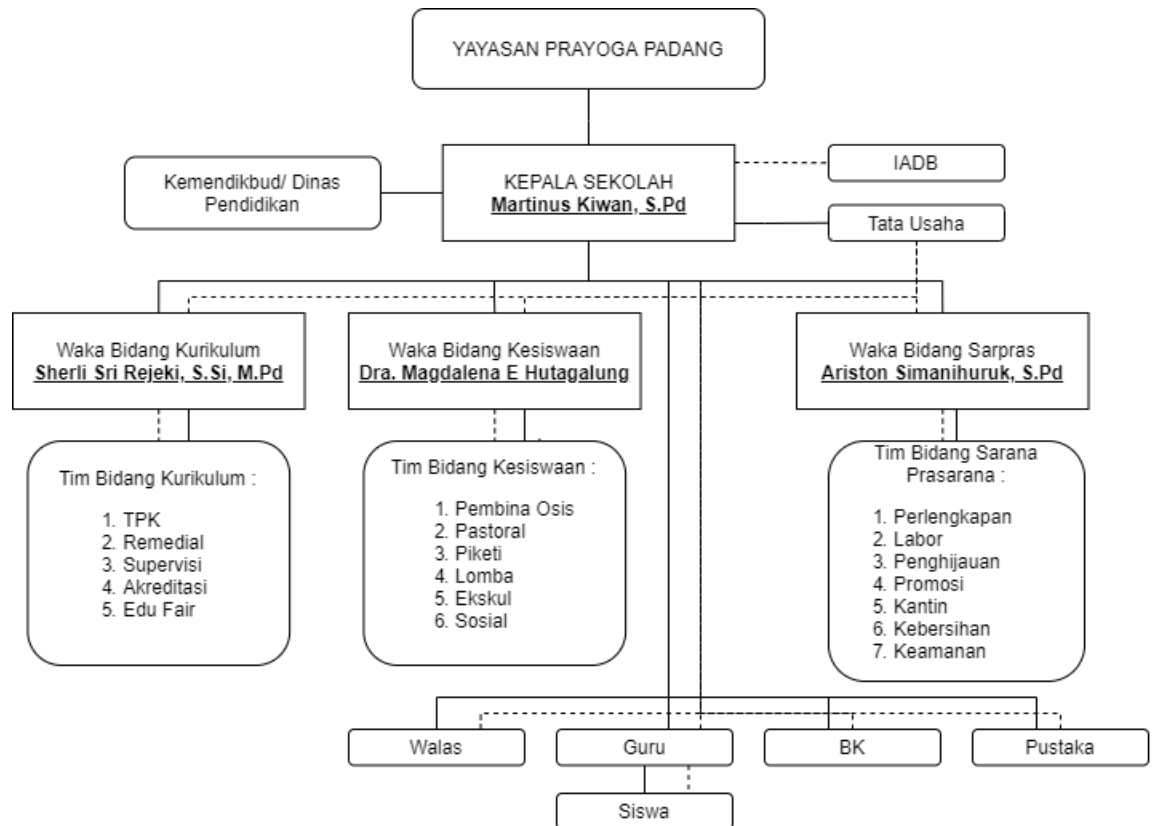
YAYASAN PRAYOGA PADANG

Kemendikbud/ Dinas Pendidikan

KEPALA SEKOLAH
Martinus Kiwan, S.Pd

IADB

Tata Usaha

Waka Bidang Kurikulum
Sherli Sri Rejeki, S.Si, M.Pd

Waka Bidang Kesiswaan
Dra. Magdalena E Hutagalung

Waka Bidang Sarpras
Ariston Simanihuruk, S.Pd

Tim Bidang Kurikulum :

1. TPK
2. Remedial
3. Supervisi
4. Akreditasi
5. Edu Fair

Tim Bidang Kesiswaan :

1. Pembina Osis
2. Pastoral
3. Piketi
4. Lomba
5. Ekskul
6. Sosial

Tim Bidang Sarana Prasarana :

1. Perlengkapan
2. Labor
3. Penghijauan
4. Promosi
5. Kantin
6. Kebersihan
7. Keamanan

Walas

Guru

BK

Pustaka

Siswa